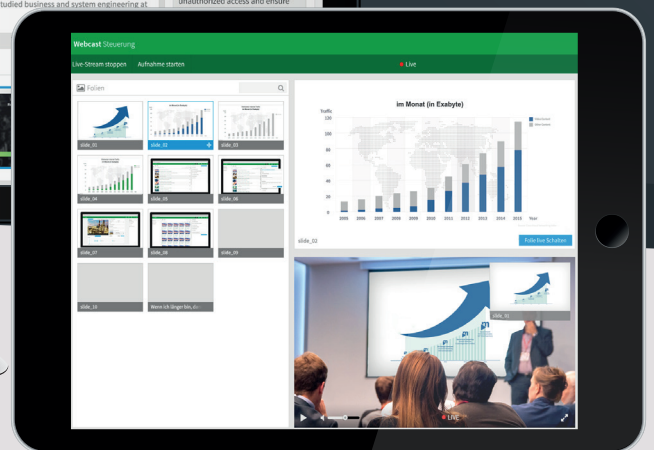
studied business and system engineering at

unauthorized access and ensure

Webcast Steuerung

Live-Stream stoppen Aufnahme starten

Live

Folien

slide_01

slide_02

slide_03

slide_04

slide_05

slide_06

slide_07

slide_08

slide_09

slide_10

Wenn ich länger bin, d...

im Monat (in Exabyte)

Traffic

120

100

80

60

40

20

0

2005

2006

2007

2008

2009

2010

2011

2012

2013

2014

2015

Year

slide_02

Folie live Schalten

slide_01

LIVE